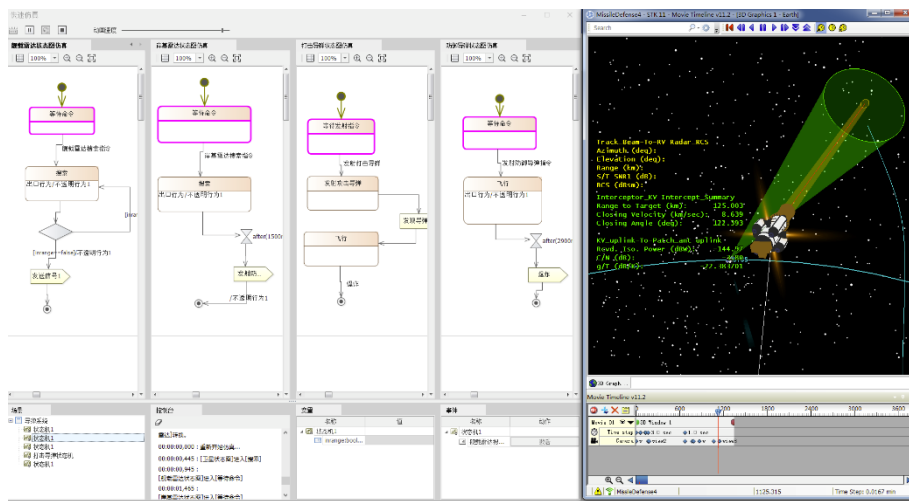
仿真运行

Track Beam-To-RV Radar RCS
Azimuth (deg):
Elevation (deg):
Range (km):
S/T SNR1 (dB):
RCS (dBsm):

Interceptor_KV Intercept Summary
Range to Target (km): 125.003
Closing Velocity (km/sec): 8.639
Closing Angle (deg): 122.593

KV_uplink to Patch_ant Uplink
Rcvd. Iso. Power (dBW): -144.9
C/N (dB):
g/T (dB/K): 27.811

MissileDefense4 - STK 11 - Movie Timeline v11.2 - [3D Graphics 1 - Earth]

Search

3D Graph

Movie Timeline v11.2

MissileDefense4

1:25:315

Time Step: 0.0167 min

等待命令
接收到雷达跟踪指令
跟踪
进口行为/不返回行为1
[merge=false]/不返回行为1
发送信号1

等待命令
收到雷达跟踪目标指令
制导
进口行为/不返回行为1
after(1500)
命中目标
/不返回行为1

等待发射指令
发射拦截导弹
发射拦截导弹
飞行
爆炸

等待命令
发射拦截导弹指令
飞行
进口行为/不返回行为1
after(2900)
爆炸

100%

控制台
事件

00:00:00,000 | 仿真开始运行
00:00:00,445 | [工程状态图]进入[等待]

名称
merge(bool...
状态机1
状态机1
状态机1
打击导弹状态机
状态机1